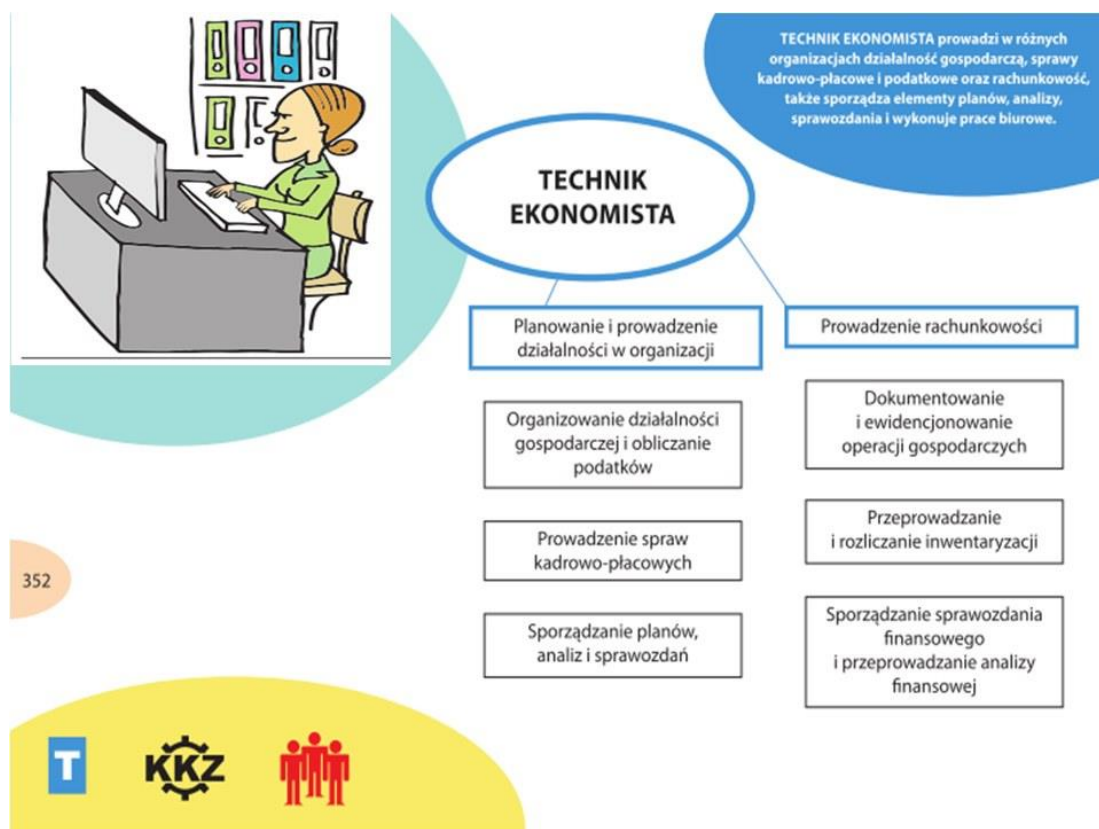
TECHNIK EKONOMISTA prowadzi w różnych organizacjach działalność gospodarczą, sprawy kadrowo-płacowe i podatkowe oraz rachunkowość, także sporządza elementy planów, analizy, sprawozdania i wykonuje prace biurowe.

TECHNIK EKONOMISTA

Planowanie i prowadzenie działalności w organizacji

Prowadzenie rachunkowości

Organizowanie działalności gospodarczej i obliczanie podatków

Prowadzenie spraw kadrowo-płacowych

Sporządzanie planów, analiz i sprawozdań

Dokumentowanie i ewidencjonowanie operacji gospodarczych

Przeprowadzanie i rozliczanie inwentaryzacji

Sporządzanie sprawozdania finansowego i przeprowadzanie analizy finansowej

352

T

KKZ